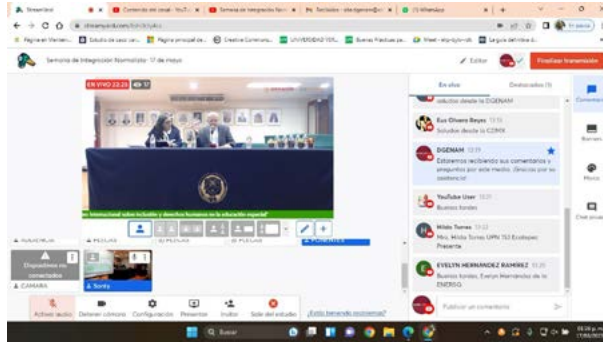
StreamYard

Contenido del canal - YouTube

Semana de Integración Norm

Facilidades - ptw-dgenam

(1) WhatsApp

streamyard.com

Página en Mantenimiento

Solución de casos con...

Página principal de...

Creative Commons

UNIVERSIDAD DEL...

Buenas Prácticas pa...

Meet - ebp-tjyy-oxb

Largura del ritmo d...

Semana de Integración Normalista - 17 de mayo

Editar

Finalizar transmisión

EN VIVO 22:25

17

En vivo

Destacados (0)

Comentarios

Banners

Marca

Chat privado

saludos desde la DGENAM

Eva Olvera Reyes

Saludos desde la CDMX

DGENAM

Estaremos recibiendo sus comentarios y preguntas por este medio. ¡Gracias por su asistencia!

YouTube User

Buenas tardes

Nildo Torres

Mtro. Nildo Torres UPN 153 Ecatepec Presente

EVELYN HERNANDEZ RAMIREZ

Buenas tardes, Evelyn Hernández de la ENERSG

Publicar un comentario

Internacional sobre inclusión y derechos humanos en la educación especial

Dispositivos no conectados

CAMARA

Sonty

Activar audio

Detener cámara

Configuración

Presentar

Invitar

Salir del estudio

¿Estás teniendo problemas?

Buscar